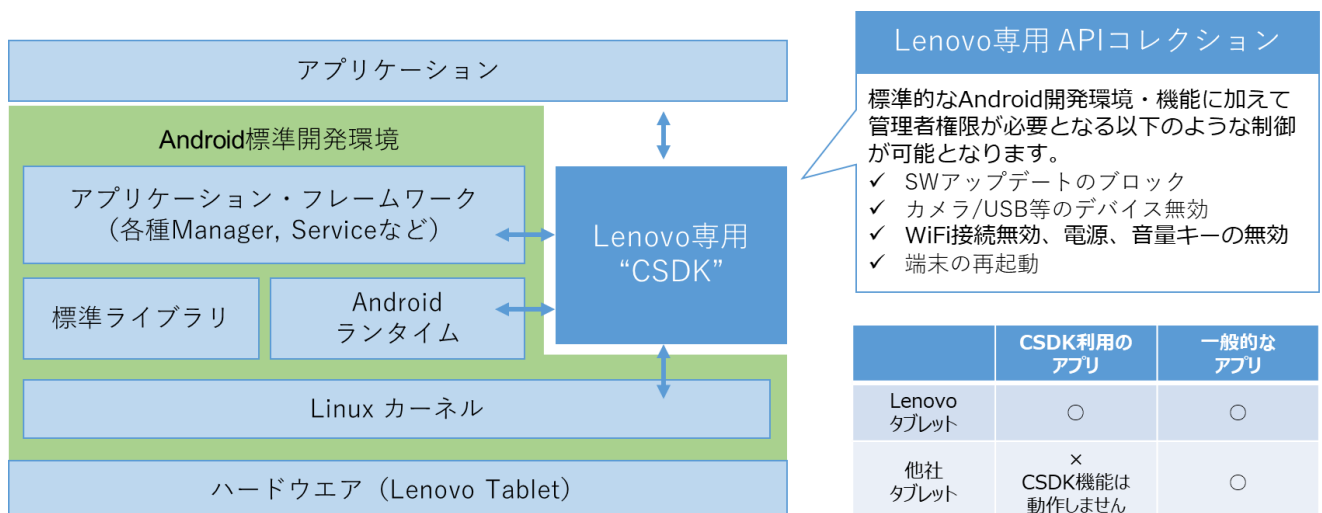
アプリケーション

Android標準開発環境

アプリケーション・フレームワーク（各種Manager, Serviceなど）

標準ライブラリ

Android ランタイム

Lenovo専用 “CSDK”

Linux カーネル

ハードウエア（Lenovo Tablet）

Lenovo専用 APIコレクション

標準的なAndroid開発環境・機能に加えて管理者権限が必要となる以下のような制御が可能となります。
✓ SWアップデートのブロック
✓ カメラ/USB等のデバイス無効
✓ WiFi接続無効、電源、音量キーの無効
✓ 端末の再起動

| | CSDK利用のアプリ | 一般的なアプリ |
|---|---|---|
| Lenovo タブレット | ○ | ○ |
| 他社 タブレット | × CSDK機能は動作しません | ○ |